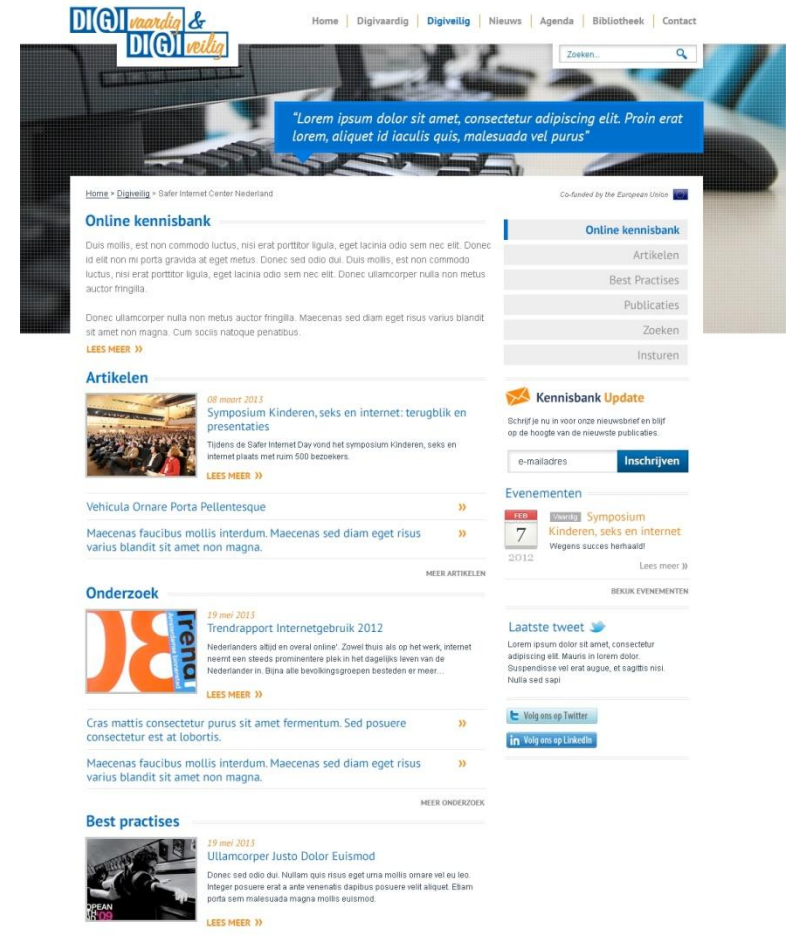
DIGIvaardig & DIGIveilig

Home | Digivaardig | Digiveilig | Nieuws | Agenda | Bibliotheek | Contact

Zoeken...

"Lorem ipsum dolor sit amet, consectetur adipiscing elit. Proin erat lorem, aliquet id iaculis quis, malesuada vel purus"

Home > Digiveilig > Safer Internet Center Nederland

Co-funded by the European Union

Online kennisbank

Duis mollis, est non commodo luctus, nisi erat porttitor ligula, eget lacinia odio sem nec elit. Donec id elit non mi porta gravida at eget metus. Donec sed odio dui. Duis mollis, est non commodo luctus, nisi erat porttitor ligula, eget lacinia odio sem nec elit. Donec ullamcorper nulla non metus auctor fringilla.

Donec ullamcorper nulla non metus auctor fringilla. Maecenas sed diam eget risus varius blandit sit amet non magna. Cum sociis natoque penatibus.

LEES MEER »

Online kennisbank
Artikelen
Best Practises
Publicaties
Zoeken
Insturen

Artikelen

08 maart 2013
Symposium Kinderen, seks en internet: terugblik en presentaties
Tijdens de Safer Internet Day vond het symposium Kinderen, seks en internet plaats met ruim 500 bezoekers.
LEES MEER »

Vehicula Ornare Porta Pellentesque »

Maecenas faucibus mollis interdum. Maecenas sed diam eget risus varius blandit sit amet non magna. »

MEER ARTIKELEN

Kennisbank Update
Schrijf je nu in voor onze nieuwsbrief en blijf op de hoogte van de nieuwste publicaties.
e-mailadres
Inschrijven

Evenementen
FEB 7 2012
Vaardig Symposium Kinderen, seks en internet
Wegens succes herhaald!
Lees meer »
BEKIJK EVENEMENTEN

Onderzoek

19 mei 2013
Trendrapport Internetgebruik 2012
Nederlanders altijd en overal online'. Zowel thuis als op het werk, internet neemt een steeds prominentere plek in het dagelijks leven van de Nederlander in. Bijna alle bevolkingsgroepen besteden er meer...
LEES MEER »

Cras mattis consectetur purus sit amet fermentum. Sed posuere consectetur est at lobortis. »

Maecenas faucibus mollis interdum. Maecenas sed diam eget risus varius blandit sit amet non magna. »

MEER ONDERZOEK

Laatste tweet
Lorem ipsum dolor sit amet, consectetur adipiscing elit. Mauris in lorem dolor. Suspendisse vel erat augue, et sagittis nisi. Nulla sed sapi

Volg ons op Twitter
Volg ons op LinkedIn

Best practises

19 mei 2013
Ullamcorper Justo Dolor Euismod
Donec sed odio dui. Nullam quis risus eget urna mollis ornare vel eu leo. Integer posuere erat a ante venenatis dapibus posuere velit aliquet. Etiam porta sem malesuada magna mollis euismod.
LEES MEER »